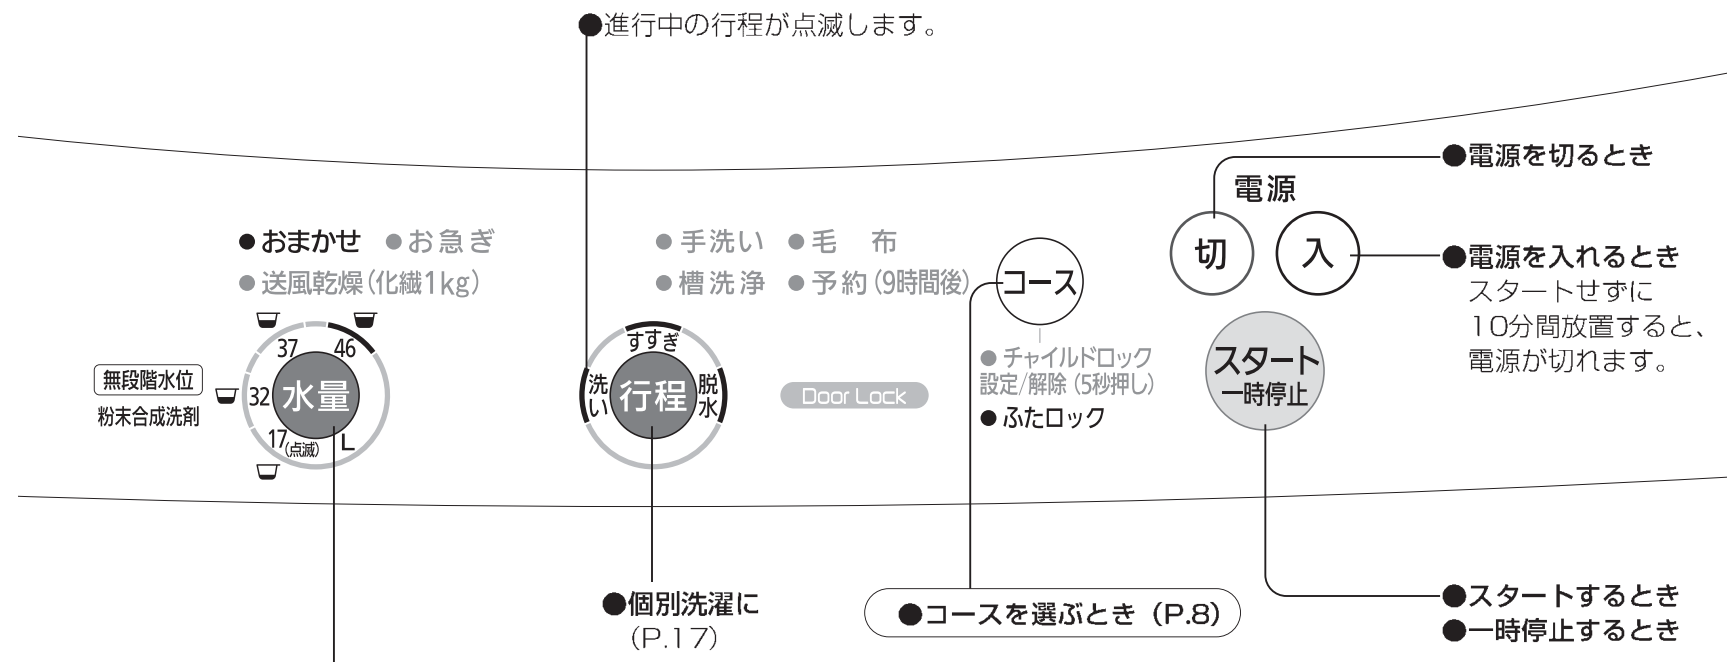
●進行中の行程が点滅します。

●電源を切るとき

電源

切 入

●電源を入れるとき
スタートせずに
10分間放置すると、
電源が切れます。

●おまかせ ●お急ぎ
●送風乾燥(化繊1kg)

37 46
無段階水位
粉末合成洗剤
32 水量
17(点滅) L

●手洗い ●毛 布
●槽洗浄 ●予約(9時間後)

すすぎ
洗い 行程 脱水

Door Lock

コース

●チャイルドロック
設定/解除(5秒押し)
●ふたロック

スタート
一時停止

●個別洗濯に
(P.17)

●コースを選ぶとき(P.8)

●スタートするとき
●一時停止するとき